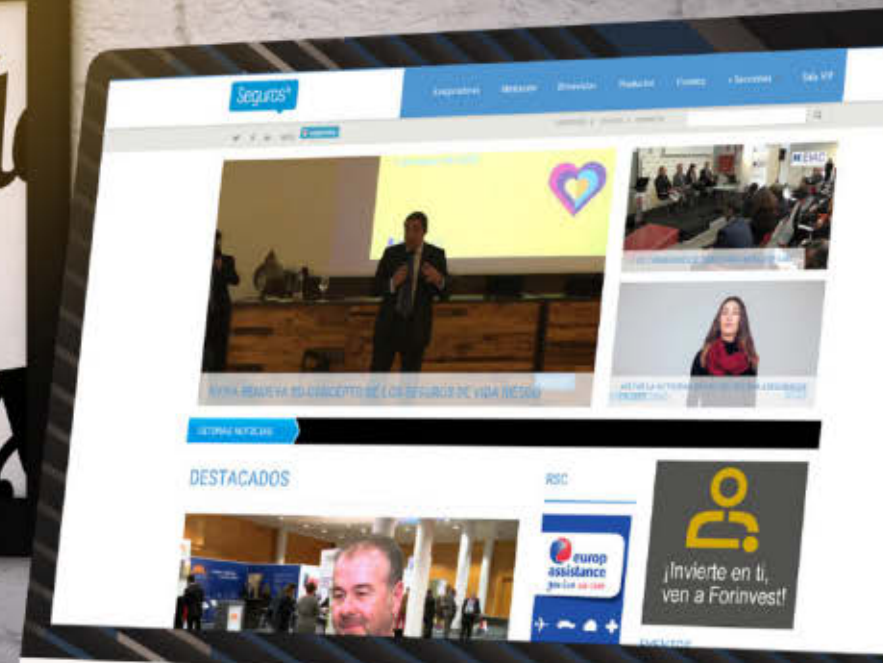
Seguros

Empresas Mediación Entrevistas Productos Formación + Secciones Sala VIP

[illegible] RENUEVA SU CONCEPTO DE LOS SEGUROS DE VIDA RIESGO

EMAC

ÚLTIMAS NOTICIAS

DESTACADOS

RSC

europ assistance

¡Invierte en ti, ven a Forinvest!